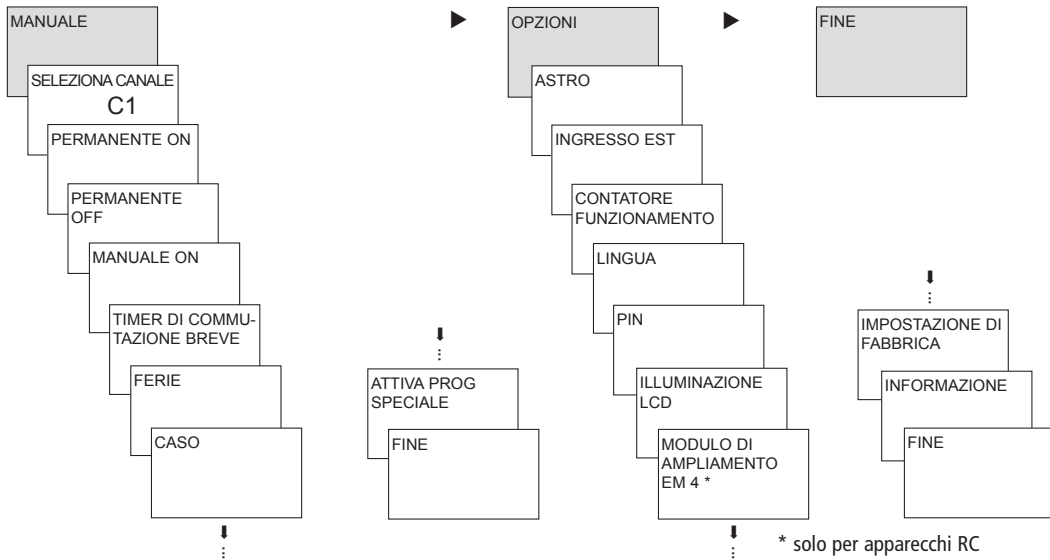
MANUALE

SELEZIONA CANALE
C1

PERMANENTE ON

PERMANENTE OFF

MANUALE ON

TIMER DI COMMUTAZIONE BREVE

FERIE

CASO

ATTIVA PROG SPECIALE

FINE

OPZIONI

ASTRO

INGRESSO EST

CONTATORE FUNZIONAMENTO

LINGUA

PIN

ILLUMINAZIONE LCD

MODULO DI AMPLIAMENTO EM 4 *

FINE

IMPOSTAZIONE DI FABBRICA

INFORMAZIONE

FINE

* solo per apparecchi RC